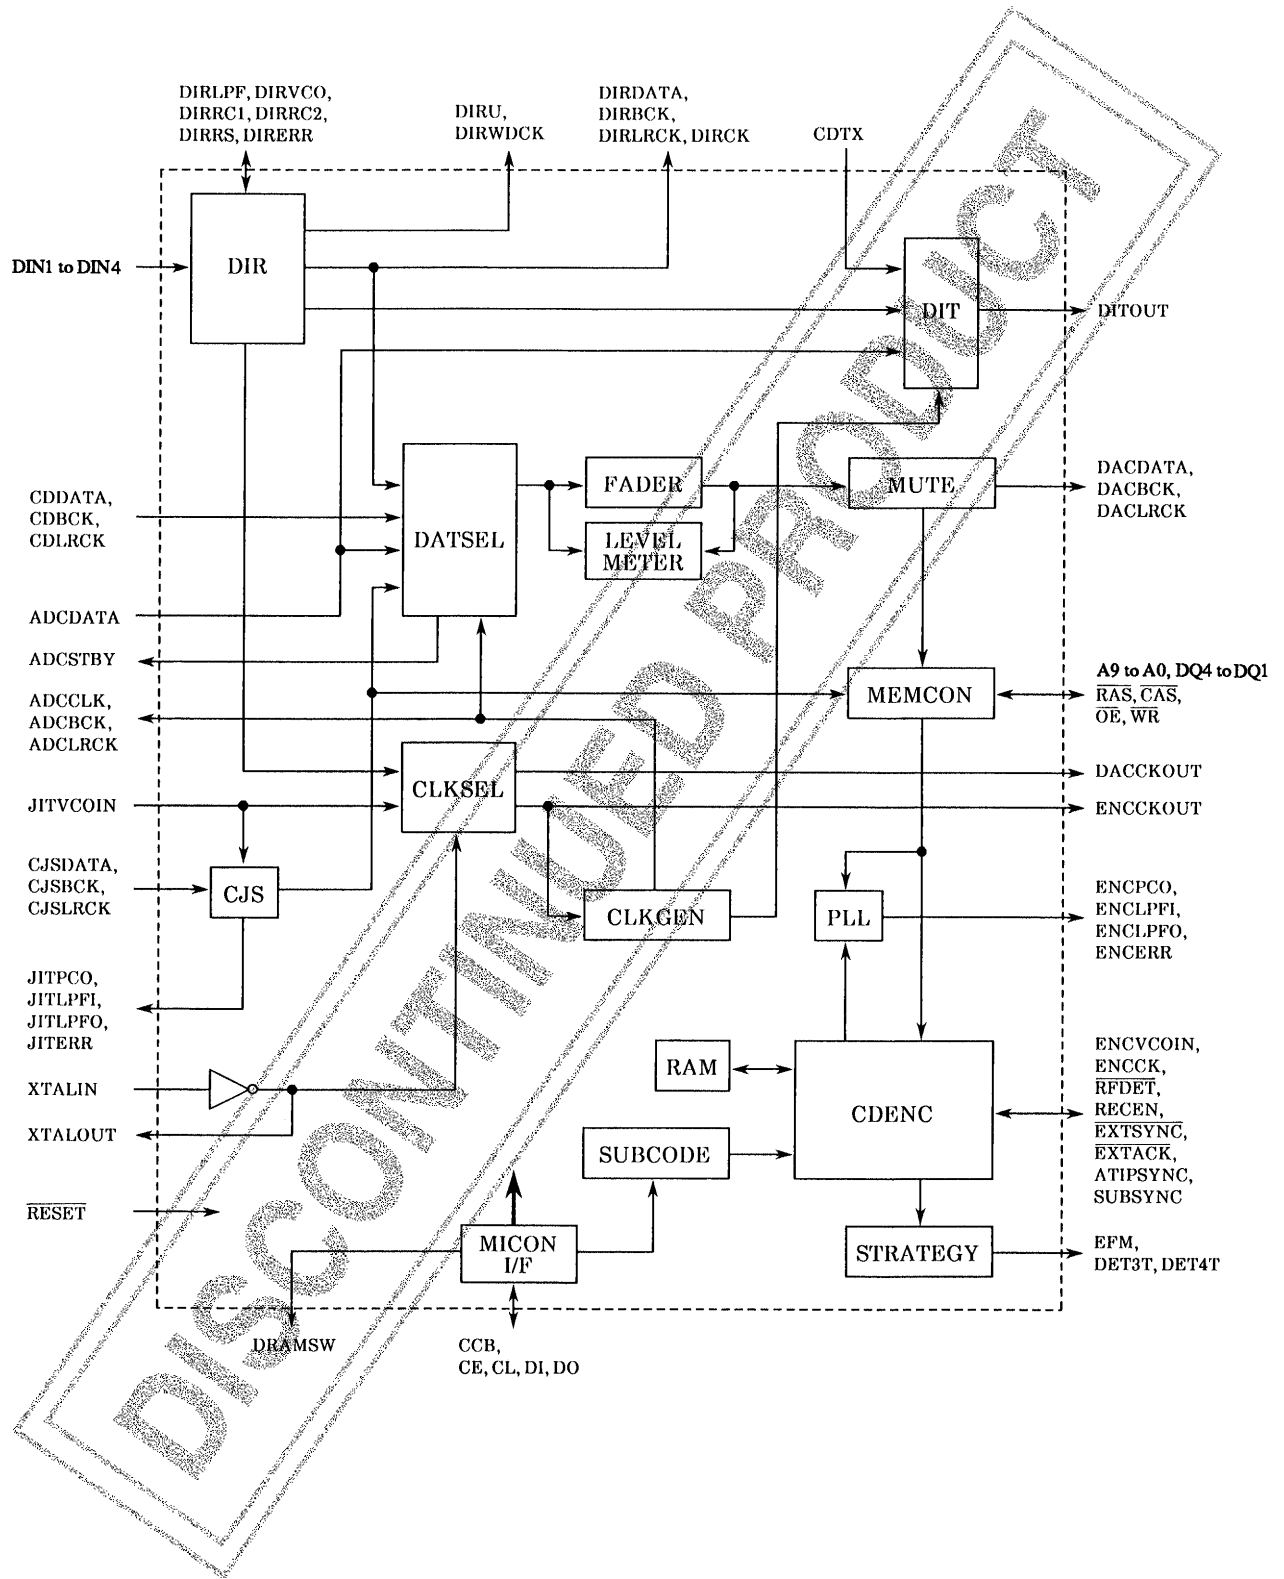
DIRLPF, DIRVCO, DIRRC1, DIRRC2, DIRRS, DIRERR

DIRU, DIRWDCK

DIRDATA, DIRBCK, DIRLRCK, DIRCK

CDTX

DIN1 to DIN4

DIR

DIT

DITOUT

DATSEL

FADER

MUTE

DACDATA, DACBCK, DACLRCK

CDDATA, CDBCK, CDLRCK

LEVEL METER

ADCDATA

ADCSTBY

MEMCON

A9 to A0, DQ4 to DQ1
$\overline{RAS}$, $\overline{CAS}$, $\overline{OE}$, $\overline{WR}$

ADCCLK, ADCBCK, ADCLRCK

CLKSEL

DACCKOUT

JITVCOIN

ENCCKOUT

CJSDATA, CJSBCK, CJSLRCK

CJS

CLKGEN

PLL

ENCPCO, ENCLPFI, ENCLPFO, ENCERR

JITPCO, JITLPFI, JITLPFO, JITERR

RAM

CDENC

ENCVCOIN, ENCCK, $\overline{RFDET}$, RECEN, $\overline{EXTSYNC}$, $\overline{EXTACK}$, ATIPSYNC, SUBSYNC

XTALIN

XTALOUT

SUBCODE

$\overline{RESET}$

MICON I/F

STRATEGY

EFM, DET3T, DET4T

DRAMSW

CCB, CE, CL, DI, DO

DISCONTINUED PRODUCT